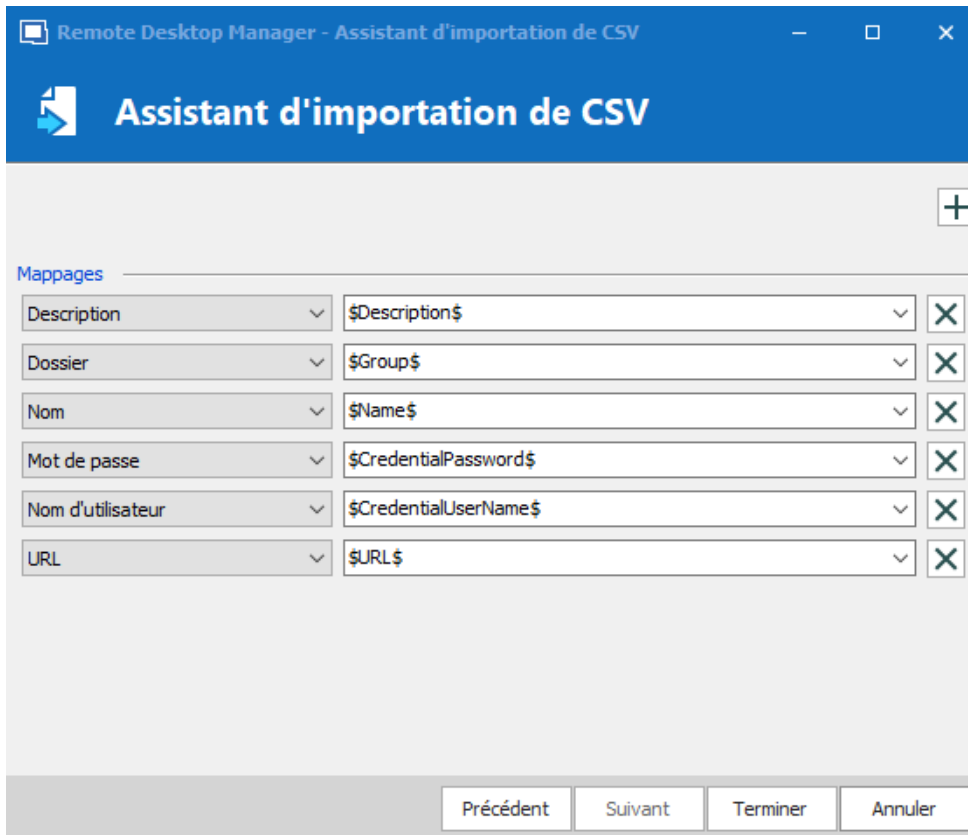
Remote Desktop Manager - Assistant d'importation de CSV

Assistant d'importation de CSV

Mappages

Description | \$Description\$
Dossier | \$Group\$
Nom | \$Name\$
Mot de passe | \$CredentialPassword\$
Nom d'utilisateur | \$CredentialUserName\$
URL | \$URL\$

Précédent Suivant Terminer Annuler